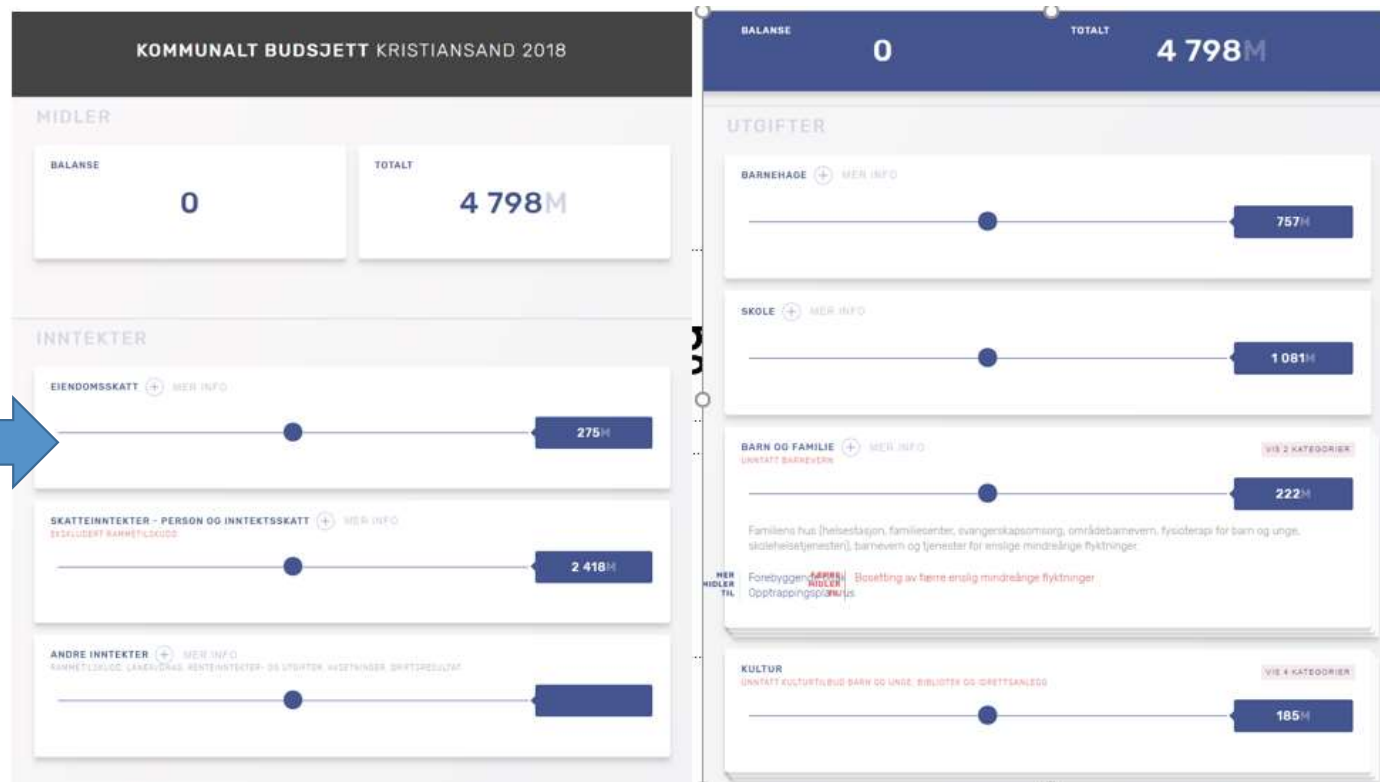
KOMMUNALT BUDSJETT KRISTIANSAND 2018

MIDLER

BALANSE

0

TOTALT

4 798M

INNTEKTER

EIENDOMSSKATT + MER INFO

275M

SKATTEINNTEKTER - PERSON OG INNTEKTSSKATT + MER INFO

EKSKLUDERT RAMMETILSKUDD

2 418M

ANDRE INNTEKTER + MER INFO

RAMMETILSKUDD, LÅNEGJELD, RENTEINNTEKTER- OG UTGIFTER, AVSETNINGER, DRIFTSRESULTAT

BALANSE

0

TOTALT

4 798M

UTGIFTER

BARNEHAGE + MER INFO

757M

SKOLE + MER INFO

1 081M

BARN OG FAMILIE + MER INFO

UNNTATT BARNEVERN

VIS 2 KATEGORIER

222M

Familiens hus (helsestasjon, familiesenter, svangerskapsomsorg, områdebarnevern, fysioterapi for barn og unge, skolehelsetjenesten), barnevern og tjenester for enslige mindreårige flyktninger.

MER MIDLER TIL Forebyggende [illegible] FÆRRE MIDLER TIL Bosetting av færre enslig mindreårige flyktninger

Opptrappingsplan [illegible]

KULTUR

UNNTATT KULTURTILBUD BARN OG UNGE, BIBLIOTEK OG IDRETTSANLEGG

VIS 4 KATEGORIER

185M